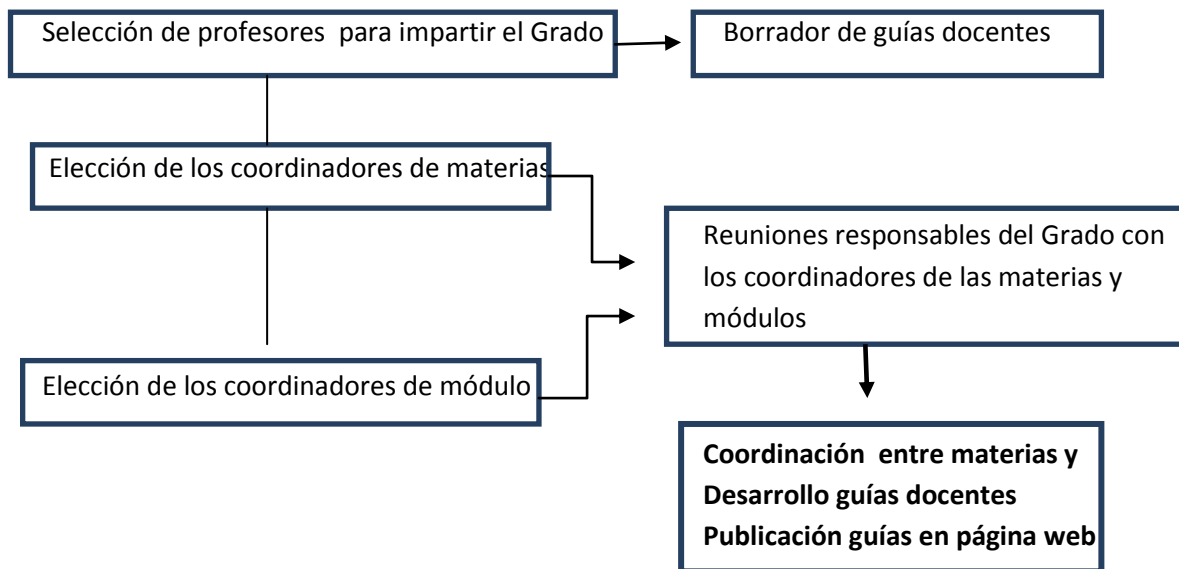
Selección de profesores para impartir el Grado

Borrador de guías docentes

Elección de los coordinadores de materias

Reuniones responsables del Grado con los coordinadores de las materias y módulos

Elección de los coordinadores de módulo

**Coordinación entre materias y**
**Desarrollo guías docentes**
**Publicación guías en página web**